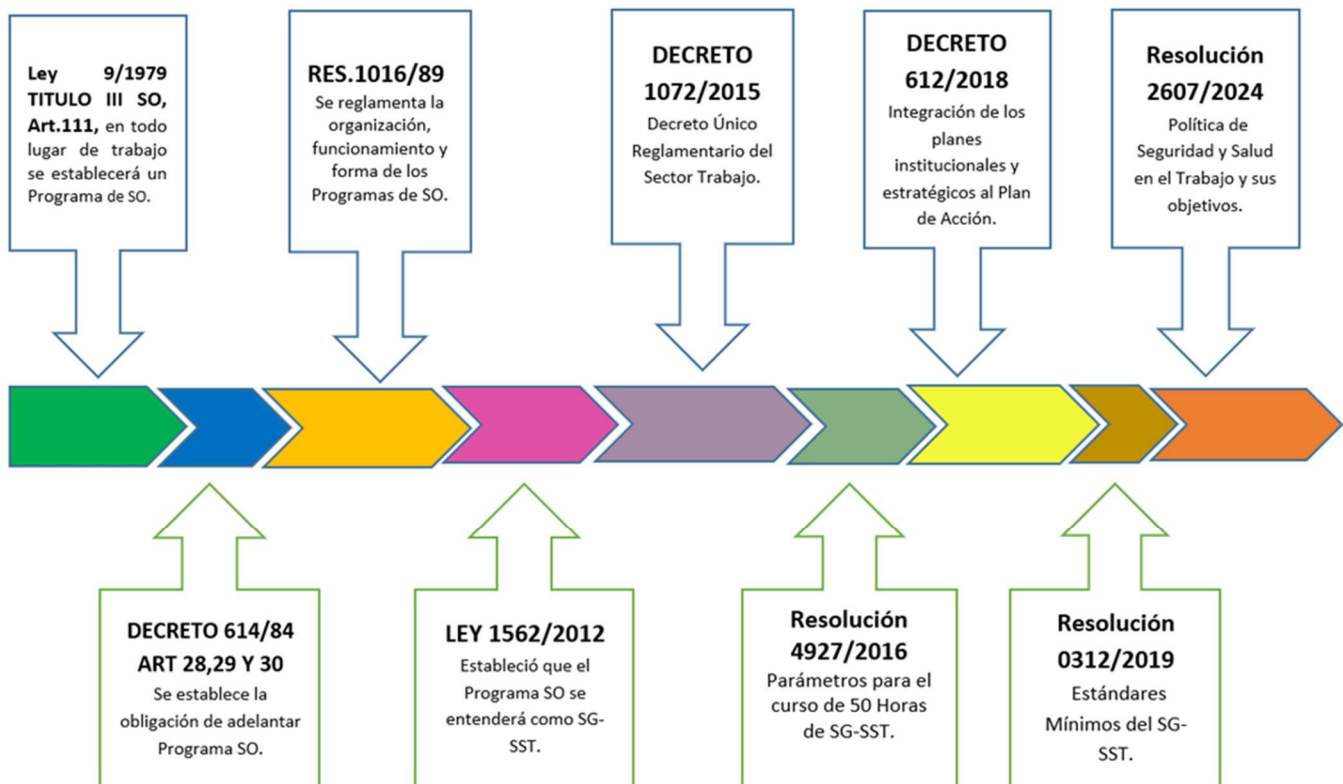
Ley 9/1979 TITULO III SO, Art.111, en todo lugar de trabajo se establecerá un Programa de SO.

RES.1016/89
Se reglamenta la organización, funcionamiento y forma de los Programas de SO.

DECRETO 1072/2015
Decreto Único Reglamentario del Sector Trabajo.

DECRETO 612/2018
Integración de los planes institucionales y estratégicos al Plan de Acción.

Resolución 2607/2024
Política de Seguridad y Salud en el Trabajo y sus objetivos.

DECRETO 614/84
ART 28,29 Y 30
Se establece la obligación de adelantar Programa SO.

LEY 1562/2012
Estableció que el Programa SO se entenderá como SG-SST.

Resolución 4927/2016
Parámetros para el curso de 50 Horas de SG-SST.

Resolución 0312/2019
Estándares Mínimos del SG-SST.